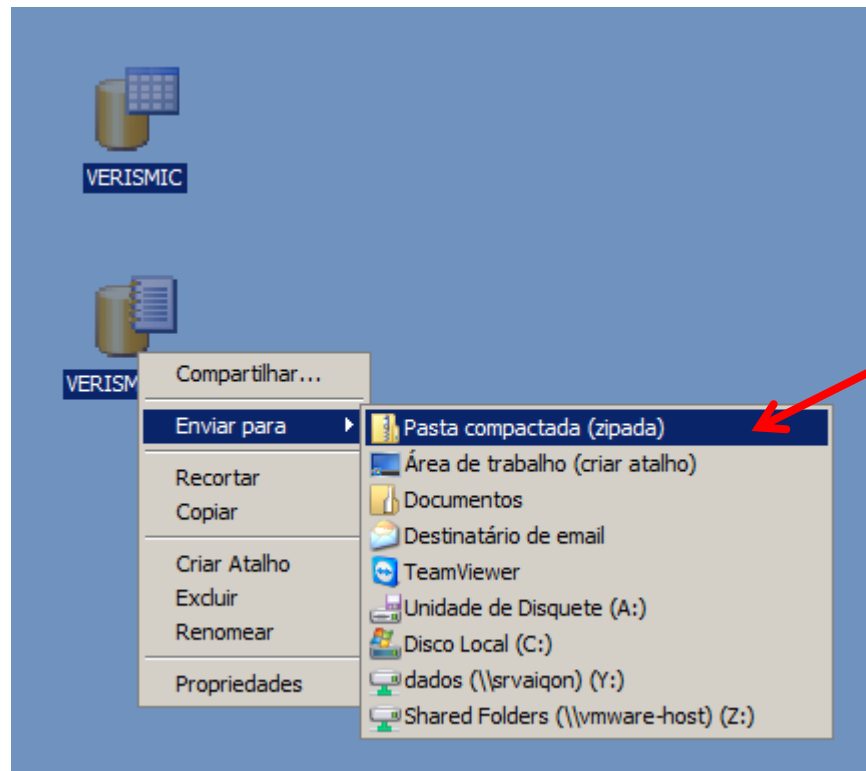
VERISMIC

VERISM

Compartilhar...

Enviar para

Recortar
Copiar

Criar Atalho
Excluir
Renomear

Propriedades

Pasta compactada (zipada)
Área de trabalho (criar atalho)
Documentos
Destinatário de email
TeamViewer
Unidade de Disquete (A:)
Disco Local (C:)
dados (\\srvaiqon) (Y:)
Shared Folders (\\vmware-host) (Z:)